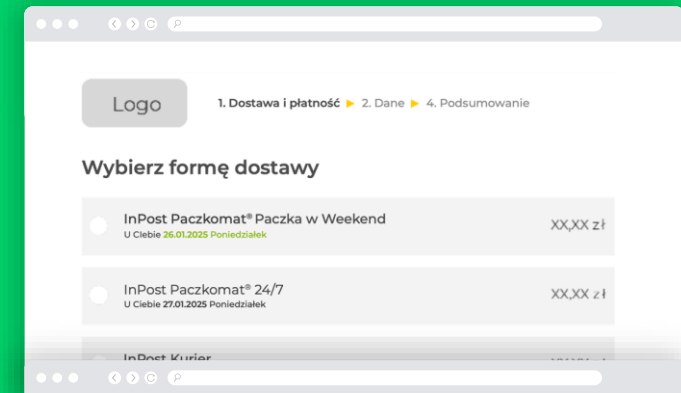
Logo

1. Dostawa i płatność ▶ 2. Dane ▶ 4. Podsumowanie

Wybierz formę dostawy

InPost Paczkomat® Paczka w Weekend
U Ciebie 26.01.2025 Poniedziałek
XX,XX zł

InPost Paczkomat® 24/7
U Ciebie 27.01.2025 Poniedziałek
XX,XX zł

InPost Kurier
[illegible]